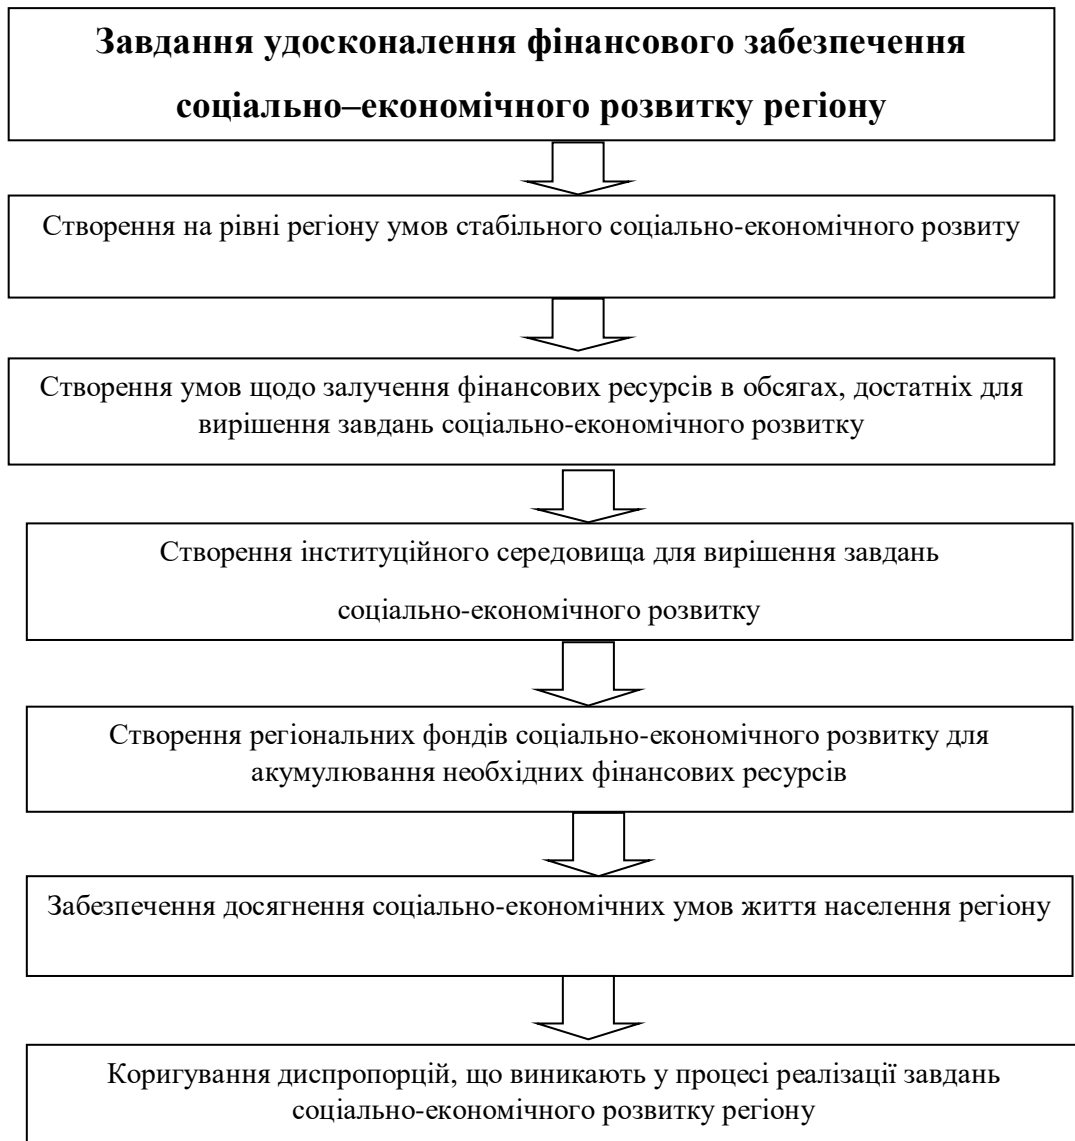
**Завдання удосконалення фінансового забезпечення соціально–економічного розвитку регіону**

Створення на рівні регіону умов стабільного соціально-економічного розвиту

Створення умов щодо залучення фінансових ресурсів в обсягах, достатніх для вирішення завдань соціально-економічного розвитку

Створення інституційного середовища для вирішення завдань соціально-економічного розвитку

Створення регіональних фондів соціально-економічного розвитку для акумулювання необхідних фінансових ресурсів

Забезпечення досягнення соціально-економічних умов життя населення регіону

Коригування диспропорцій, що виникають у процесі реалізації завдань соціально-економічного розвитку регіону